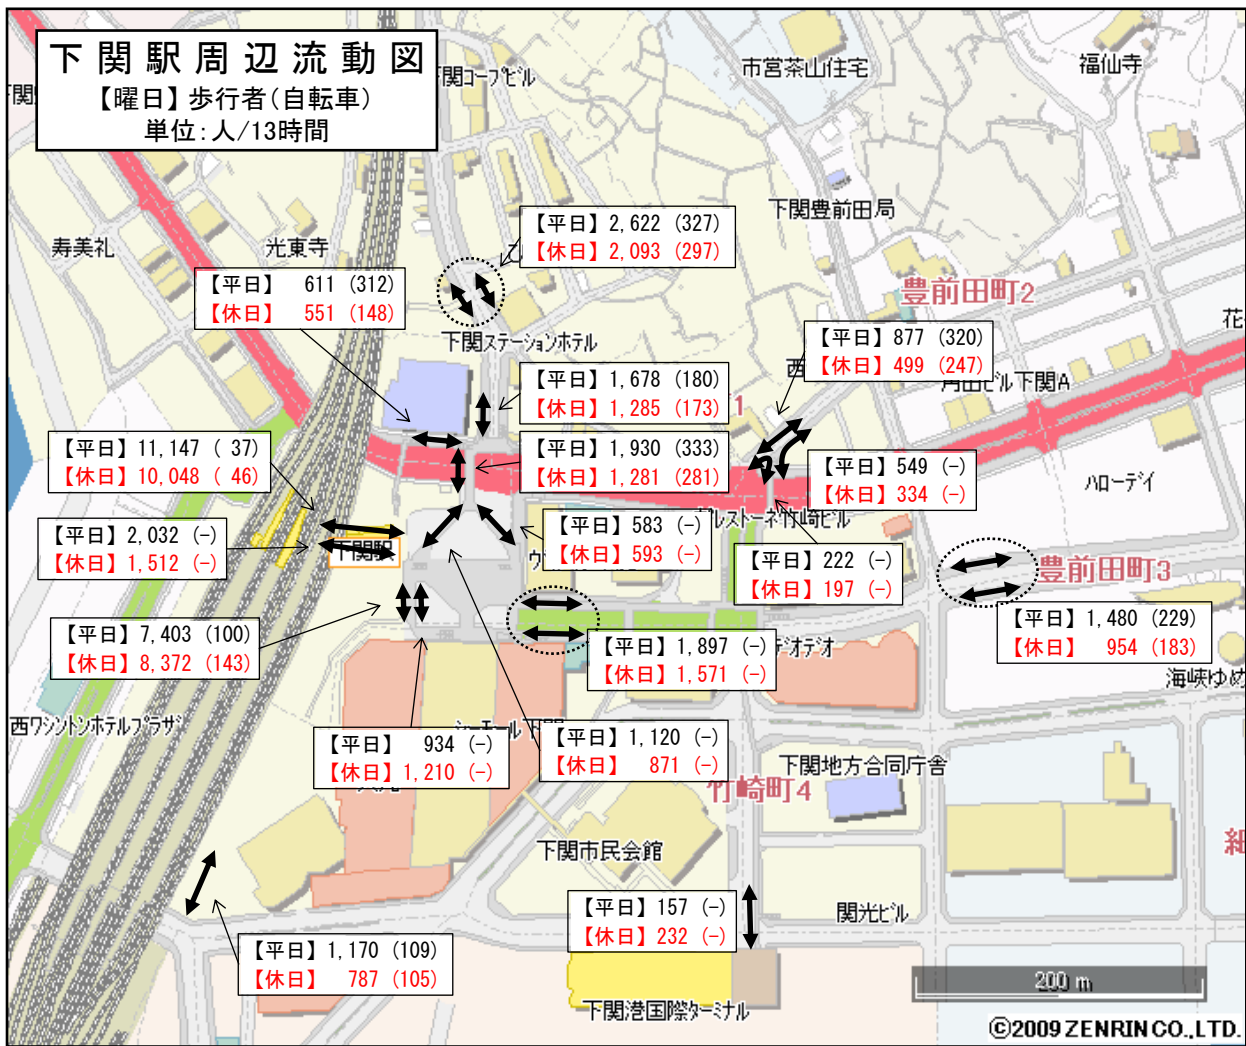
下関駅周辺流動図
【曜日】歩行者(自転車)
単位:人/13時間

関
下関コープビル
市営茶山住宅
福仙寺
寿美礼
光東寺
下関豊前田局
豊前田町2
花
下関ステーションホテル
西
ビル下関A
ハローデイ
1
ルスト ネ竹崎ビル
豊前田町3
ウ
オデオ
海峡ゆめ
西ワシントンホテルプラザ
シーモール下関
下関地方合同庁舎
竹崎町4
下関市民会館
関光ビル
下関港国際ターミナル
下関駅
200 m
©2009 ZENRIN CO.,LTD.

【平日】2, 622 (327)
【休日】2, 093 (297)

【平日】 611 (312)
【休日】 551 (148)

【平日】877 (320)
【休日】499 (247)

【平日】1, 678 (180)
【休日】1, 285 (173)

【平日】11, 147 ( 37)
【休日】10, 048 ( 46)

【平日】1, 930 (333)
【休日】1, 281 (281)

【平日】549 (–)
【休日】334 (–)

【平日】2, 032 (–)
【休日】1, 512 (–)

【平日】583 (–)
【休日】593 (–)

【平日】222 (–)
【休日】197 (–)

【平日】1, 480 (229)
【休日】 954 (183)

【平日】7, 403 (100)
【休日】8, 372 (143)

【平日】1, 897 (–)
【休日】1, 571 (–)

【平日】 934 (–)
【休日】1, 210 (–)

【平日】1, 120 (–)
【休日】 871 (–)

【平日】157 (–)
【休日】232 (–)

【平日】1, 170 (109)
【休日】 787 (105)